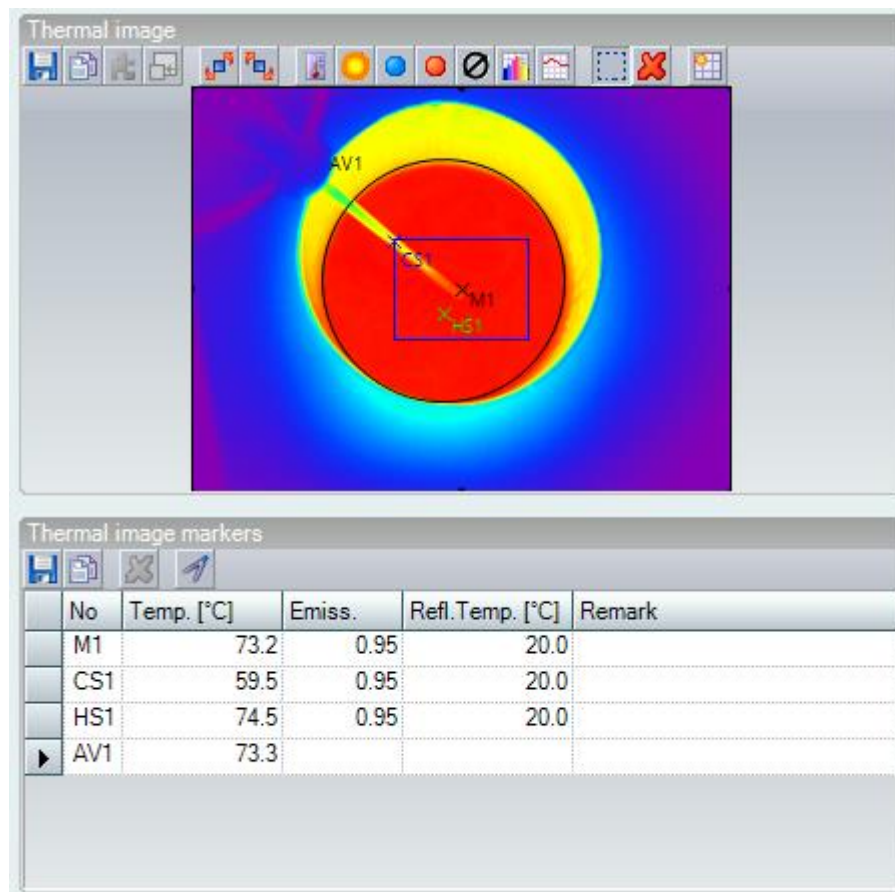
Thermal image

AV1
CS1
M1
HS1

Thermal image markers

|  | No | Temp. [°C] | Emiss. | Refl.Temp. [°C] | Remark |
|---|---|---|---|---|---|
|  | M1 | 73.2 | 0.95 | 20.0 |  |
|  | CS1 | 59.5 | 0.95 | 20.0 |  |
|  | HS1 | 74.5 | 0.95 | 20.0 |  |
| ▶ | AV1 | 73.3 |  |  |  |